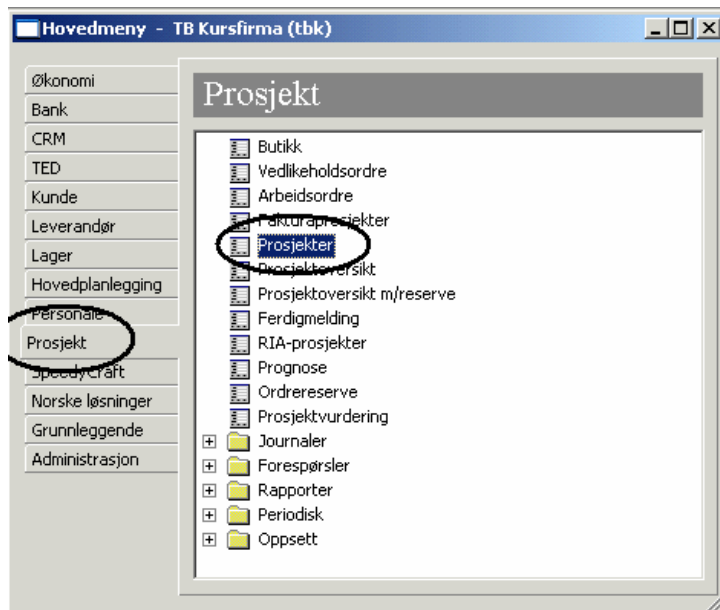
Hovedmeny - TB Kursfirma (tbk)

Økonomi
Bank
CRM
TED
Kunde
Leverandør
Lager
Hovedplanlegging
Personale
Prosjekt
SpeedyCraft
Norske løsninger
Grunnleggende
Administrasjon

Prosjekt

Butikk
Vedlikeholdsordre
Arbeidsordre
Fakturaprosjekter
Prosjekter
Prosjektoversikt
Prosjektoversikt m/reserve
Ferdigmelding
RIA-prosjekter
Prognose
Ordrereserve
Prosjektvurdering
Journaler
Forespørsler
Rapporter
Periodisk
Oppsett